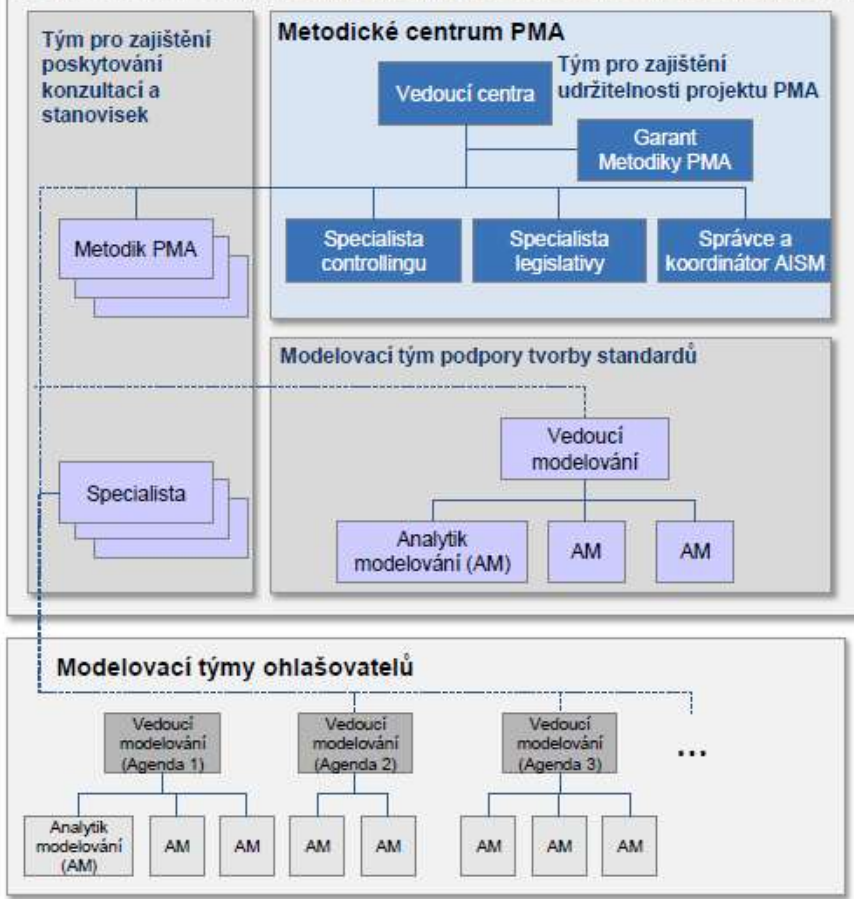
Tým pro zajištění poskytování konzultací a stanovisek

Metodik PMA

Specialista

Metodické centrum PMA

Tým pro zajištění udržitelnosti projektu PMA

Vedoucí centra

Garant Metodiky PMA

Specialista controllingu

Specialista legislativy

Správce a koordinátor AISM

Modelovací tým podpory tvorby standardů

Vedoucí modelování

Analytik modelování (AM)

AM

AM

Modelovací týmy ohlašovatelů

Vedoucí modelování (Agenda 1)

Vedoucí modelování (Agenda 2)

Vedoucí modelování (Agenda 3)

...

Analytik modelování (AM)

AM

AM

AM

AM

AM

AM

AM